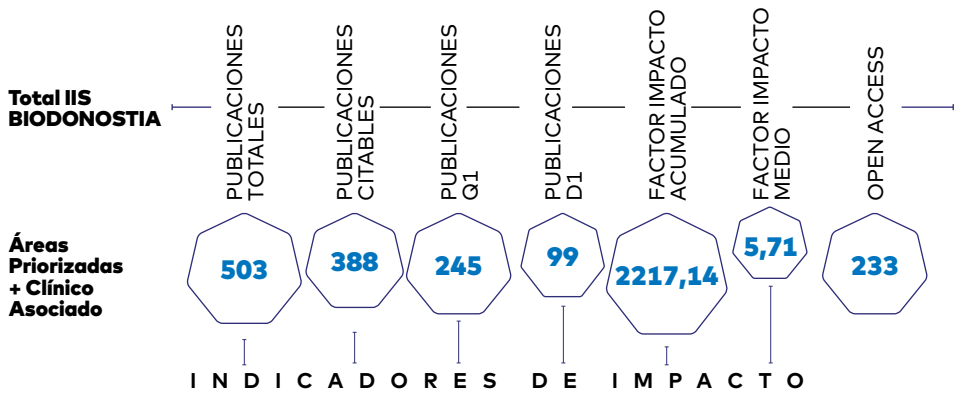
Total IIS BIODONOSTIA

PUBLICACIONES TOTALES

PUBLICACIONES CITABLES

PUBLICACIONES Q1

PUBLICACIONES D1

FACTOR IMPACTO ACUMULADO

FACTOR IMPACTO MEDIO

OPEN ACCESS

Áreas Priorizadas + Clínico Asociado

503

388

245

99

2217,14

5,71

233

INDICADORES DE IMPACTO